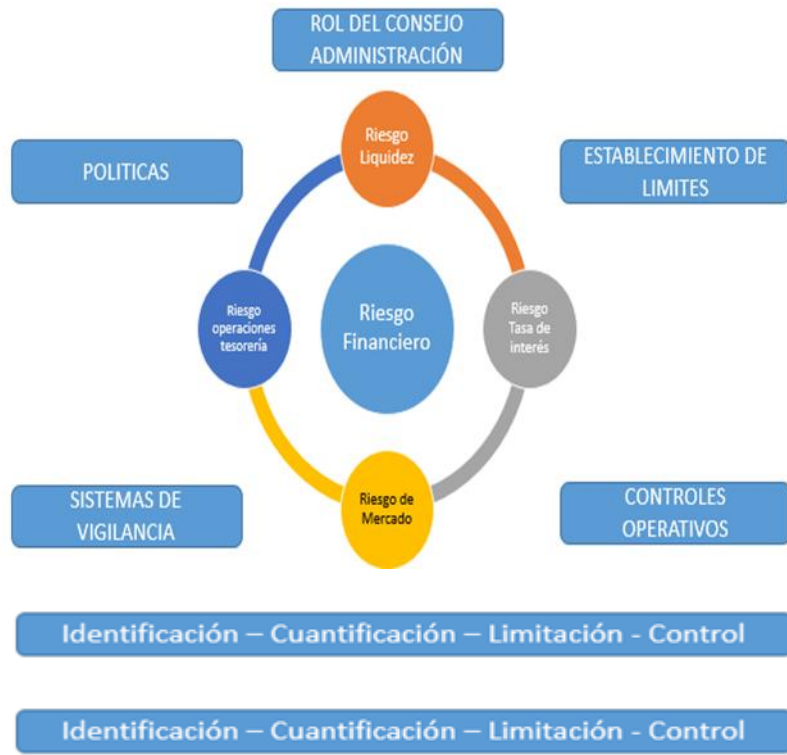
ROL DEL CONSEJO ADMINISTRACIÓN

POLITICAS

ESTABLECIMIENTO DE LIMITES

Riesgo Liquidez

Riesgo operaciones tesorería

Riesgo Financiero

Riesgo Tasa de interés

Riesgo de Mercado

SISTEMAS DE VIGILANCIA

CONTROLES OPERATIVOS

Identificación – Cuantificación – Limitación - Control

Identificación – Cuantificación – Limitación - Control